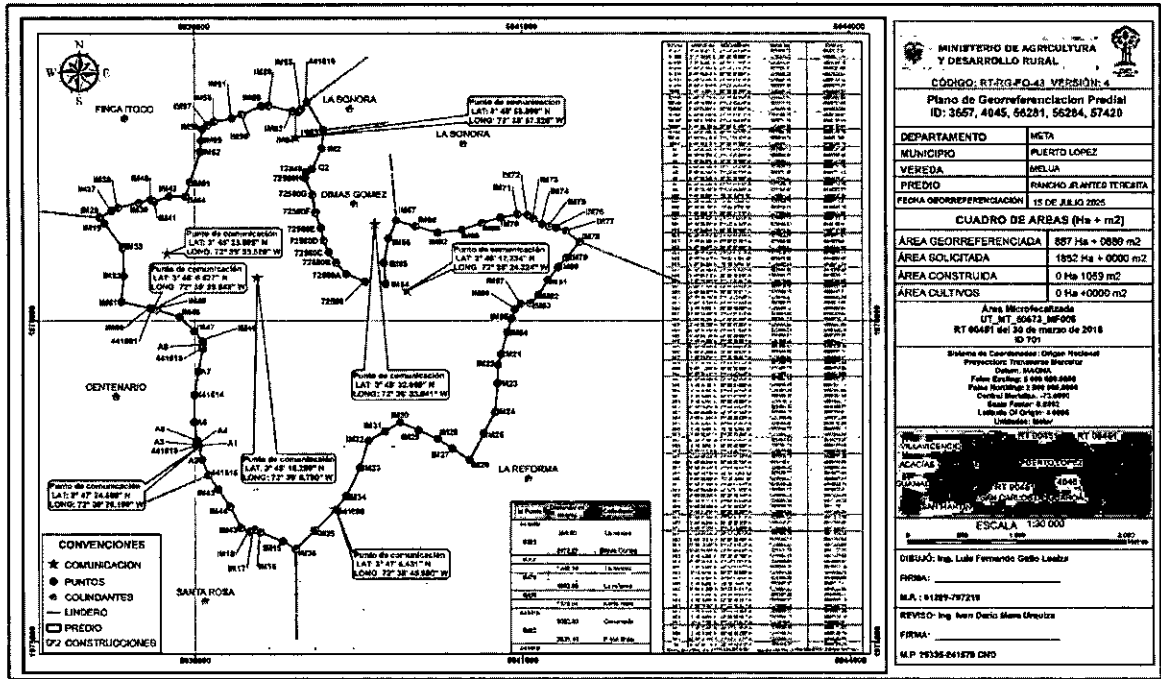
MINISTERIO DE AGRICULTURA Y DESARROLLO RURAL

CÓDIGO: RT-RG-FO-43 VERSIÓN: 4

Plano de Georreferenciacion Predial
ID: 3657, 4045, 56281, 56284, 57420

| DEPARTAMENTO | META |
|---|---|
| MUNICIPIO | PUERTO LOPEZ |
| VEREDA | MELUA |
| PREDIO | RANCHO JIRANTES TERCERA |
| FECHA GEORREFERENCIACIÓN | 15 DE JULIO 2025 |

CUADRO DE AREAS (Ha + m2)

| ÁREA GEORREFERENCIADA | 887 Ha + 0880 m2 |
|---|---|
| ÁREA SOLICITADA | 1852 Ha + 0000 m2 |
| ÁREA CONSTRUIDA | 0 Ha 1059 m2 |
| ÁREA CULTIVOS | 0 Ha +0000 m2 |

Área Microfocalizada
UT_NT_60473_MF005
RT 00481 del 30 de marzo de 2018
ID 701

Sistema de Coordenadas: Origen Nacional
Proyección: Transverse Mercator
Datum: MAGNA
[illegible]
Unidades: Meter

RT 00451 RT 06491
VILLAVICENCIO
ACACIAS PUERTO LOPEZ
RT 0045 4045
SAN CARLOS DE GUAROA

ESCALA 1:30 000

DIBUJÓ: Ing. Luis Fernando Gallo Leaiza
FIRMA:
M.P.: 01289-797219
REVISO: Ing. Ivan Dario Mora Urquiza
FIRMA:
M.P. 25335-241579 CND

FINCA ITOCO
LA SONORA
LA SONORA
OBIAS GOMEZ
CENTENARIO
LA REFORMA
SANTA ROSA

Punto de comunicación LAT: 3° 48' 53.399" N LONG: 72° 38' 57.326" W
Punto de comunicación LAT: 3° 48' 23.805" N LONG: 72° 39' 23.520" W
Punto de comunicación LAT: 3° 48' 6.627" N LONG: 72° 39' 25.843" W
Punto de comunicación LAT: 3° 48' 17.334" N LONG: 72° 38' 24.224" W
Punto de comunicación LAT: 3° 48' 32.969" N LONG: 72° 38' 33.841" W
Punto de comunicación LAT: 3° 48' 18.299" N LONG: 72° 39' 8.750" W
Punto de comunicación LAT: 3° 47' 34.468" N LONG: 72° 39' 29.199" W
Punto de comunicación LAT: 3° 47' 6.431" N LONG: 72° 38' 45.880" W

CONVENCIONES
COMUNICACION
PUNTOS
COLINDANTES
LINDERO
PREDIO
CONSTRUCCIONES

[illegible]